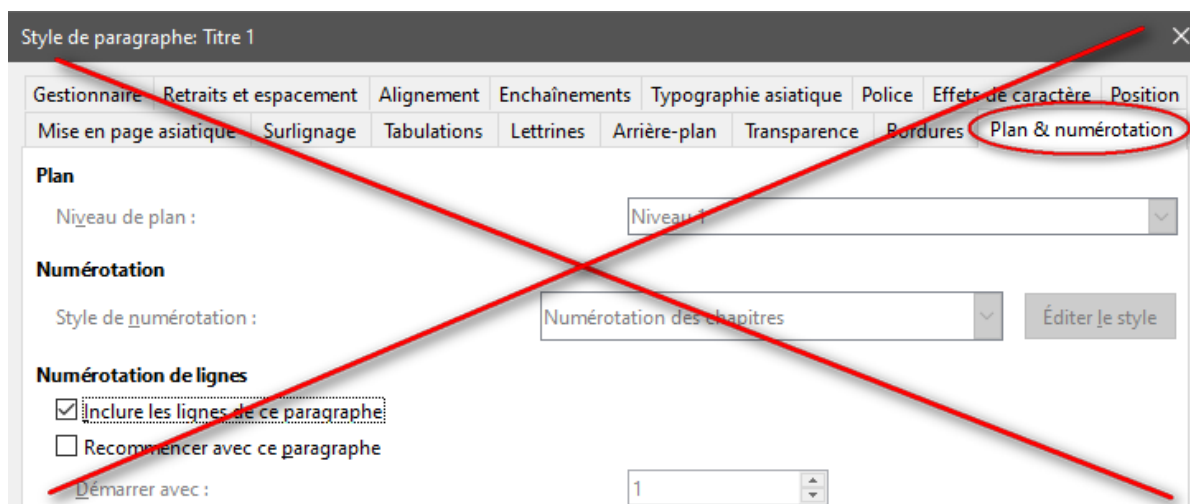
Style de paragraphe: Titre 1

Gestionnaire | Retraits et espacement | Alignement | Enchaînements | Typographie asiatique | Police | Effets de caractère | Position
Mise en page asiatique | Surlignage | Tabulations | Lettrines | Arrière-plan | Transparence | Bordures | Plan & numérotation

Plan

Niveau de plan : Niveau 1

Numérotation

Style de numérotation : Numérotation des chapitres
Éditer le style

Numérotation de lignes

☑ Inclure les lignes de ce paragraphe
☐ Recommencer avec ce paragraphe
Démarrer avec : 1